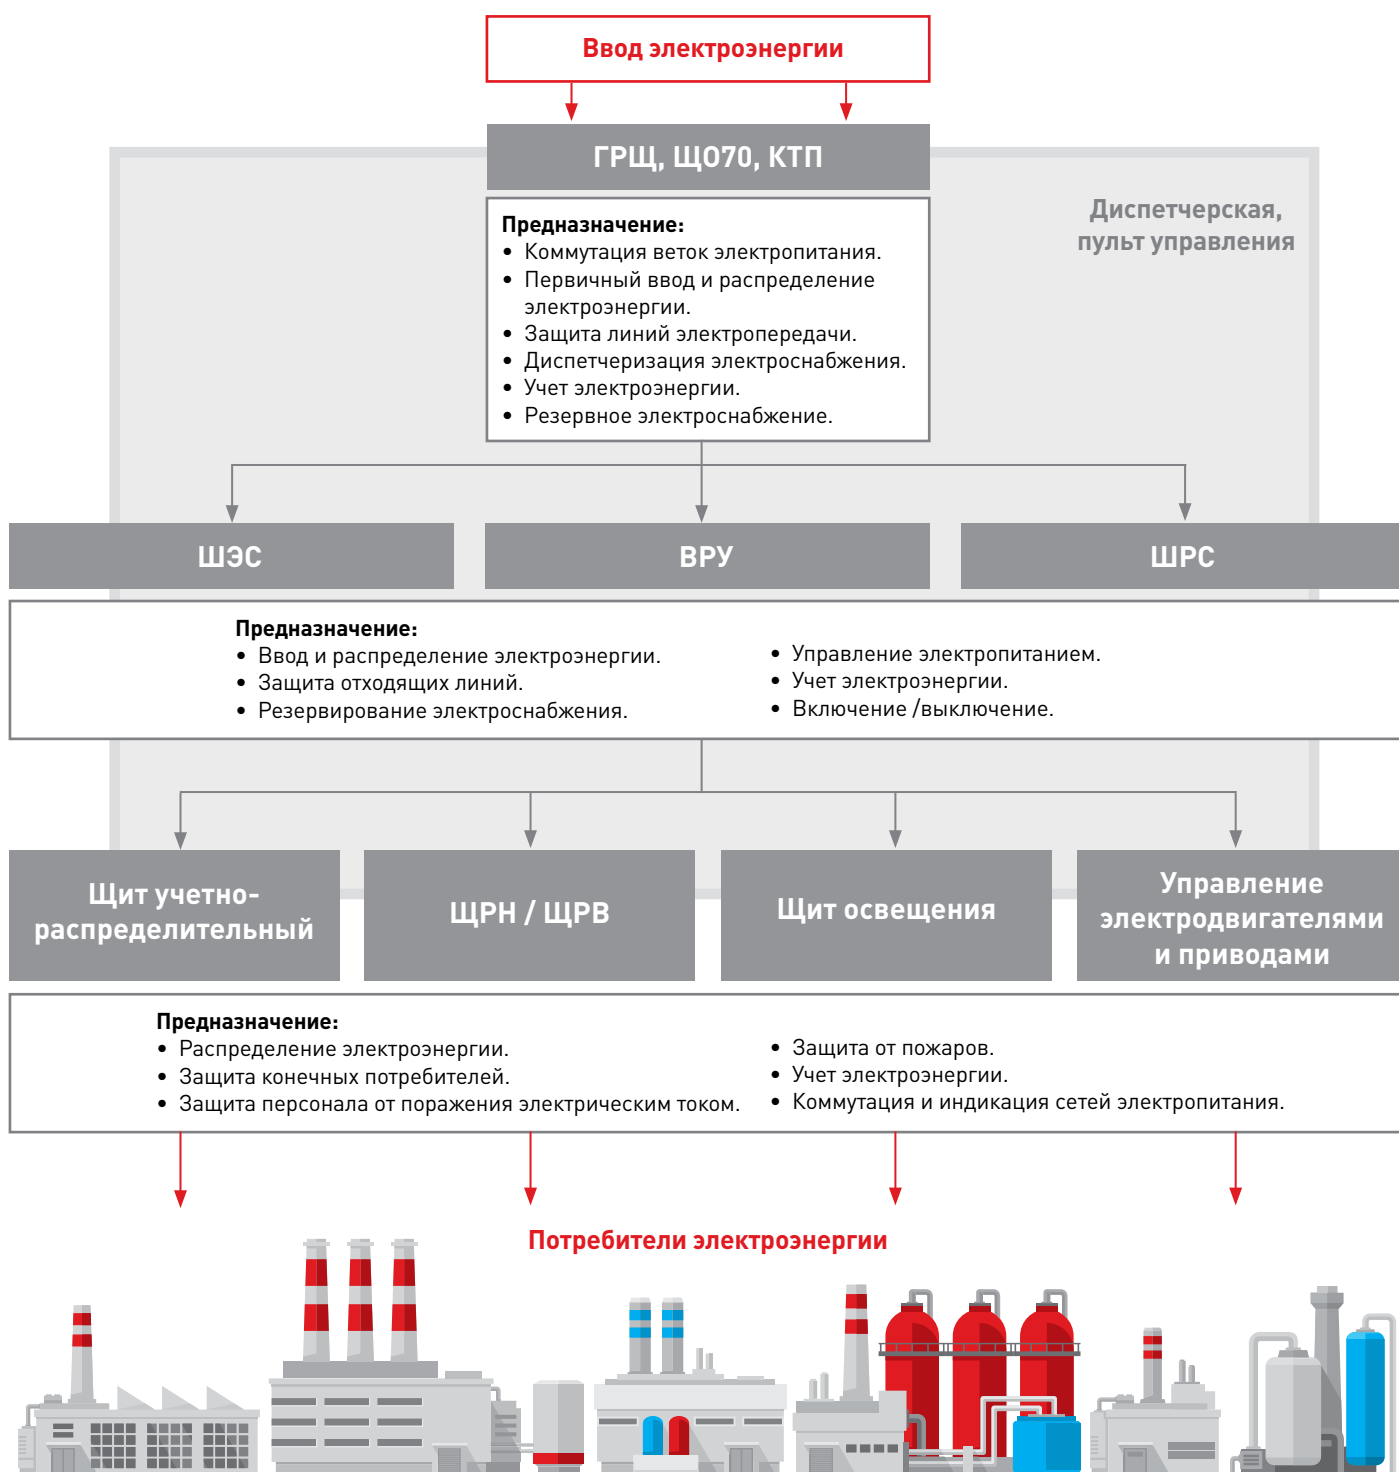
Ввод электроэнергии

ГРЩ, Щ070, КТП

Диспетчерская, пульт управления

Предназначение:
• Коммутация веток электропитания.
• Первичный ввод и распределение электроэнергии.
• Защита линий электропередачи.
• Диспетчеризация электроснабжения.
• Учет электроэнергии.
• Резервное электроснабжение.

ШЭС

ВРУ

ШРС

Предназначение:
• Ввод и распределение электроэнергии.
• Защита отходящих линий.
• Резервирование электроснабжения.

• Управление электропитанием.
• Учет электроэнергии.
• Включение /выключение.

Щит учетно-распределительный

ЩРН / ЩРВ

Щит освещения

Управление электродвигателями и приводами

Предназначение:
• Распределение электроэнергии.
• Защита конечных потребителей.
• Защита персонала от поражения электрическим током.

• Защита от пожаров.
• Учет электроэнергии.
• Коммутация и индикация сетей электропитания.

Потребители электроэнергии